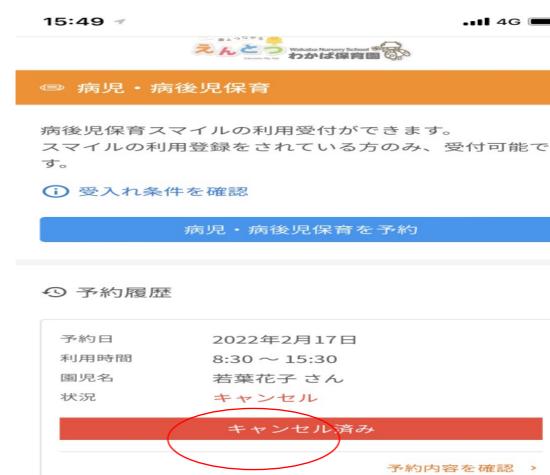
15:49
4G

えんとつ
Wakaba Nursery School
わかば保育園

病児・病後児保育

病後児保育スマイルの利用受付ができます。
スマイルの利用登録をされている方のみ、受付可能です。

受入れ条件を確認

病児・病後児保育を予約

予約履歴

| 予約日 | 2022年2月17日 |
|---|---|
| 利用時間 | 8:30 〜 15:30 |
| 園児名 | 若葉花子 さん |
| 状況 | キャンセル |

キャンセル済み

予約内容を確認 ›